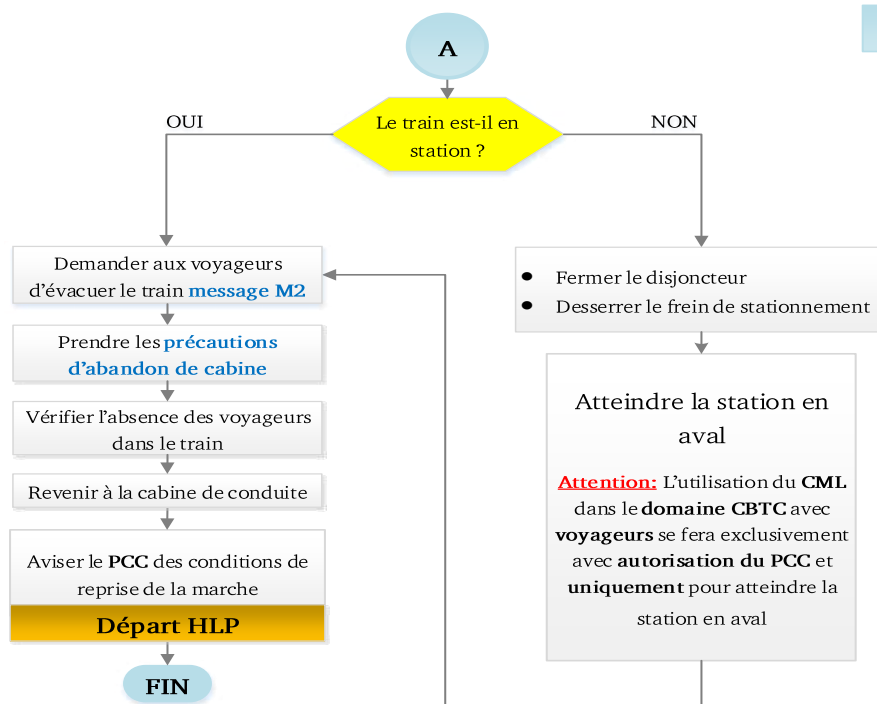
A

Le train est-il en station ?

OUI

NON

Demander aux voyageurs d'évacuer le train message M2

Prendre les précautions d'abandon de cabine

Vérifier l'absence des voyageurs dans le train

Revenir à la cabine de conduite

Aviser le PCC des conditions de reprise de la marche

Départ HLP

FIN

- Fermer le disjoncteur
- Desserrer le frein de stationnement

Atteindre la station en aval

Attention: L'utilisation du CML dans le domaine CBTC avec voyageurs se fera exclusivement avec autorisation du PCC et uniquement pour atteindre la station en aval